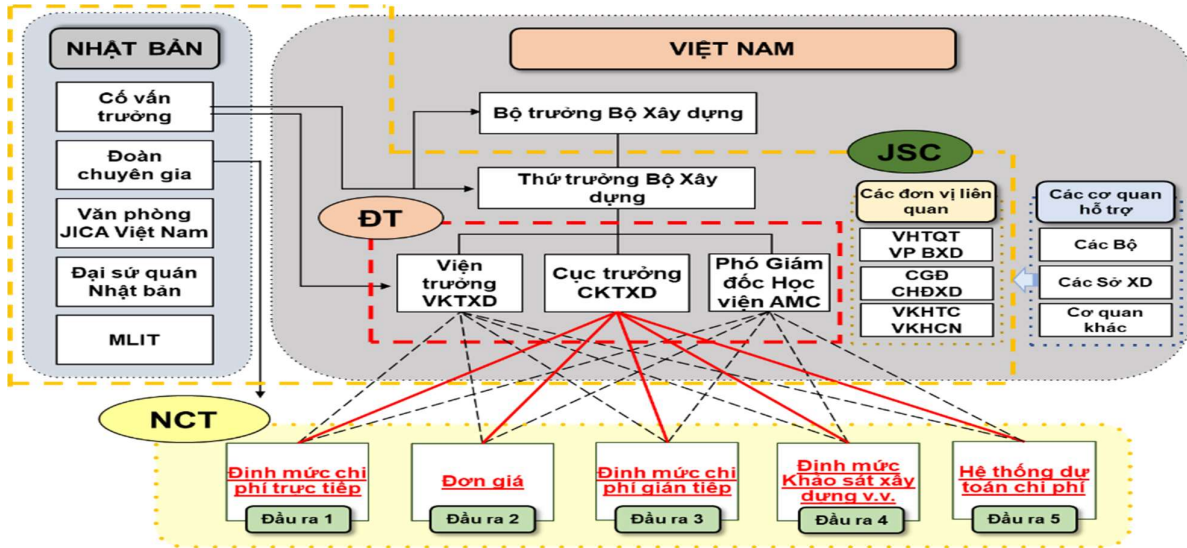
NHẬT BẢN

Cố vấn trưởng

Đoàn chuyên gia

Văn phòng JICA Việt Nam

Đại sứ quán Nhật bản

MLIT

VIỆT NAM

Bộ trưởng Bộ Xây dựng

Thứ trưởng Bộ Xây dựng

JSC

ĐT

Viện trưởng VKTXD

Cục trưởng CKTXD

Phó Giám đốc Học viện AMC

Các đơn vị liên quan

VHTQT VP BXD

CGĐ CHĐXD

VKHTC VKHCN

Các cơ quan hỗ trợ

Các Bộ

Các Sở XD

Cơ quan khác

NCT

Định mức chi phí trực tiếp

Đầu ra 1

Đơn giá

Đầu ra 2

Định mức chi phí gián tiếp

Đầu ra 3

Định mức Khảo sát xây dựng v.v.

Đầu ra 4

Hệ thống dự toán chi phí

Đầu ra 5